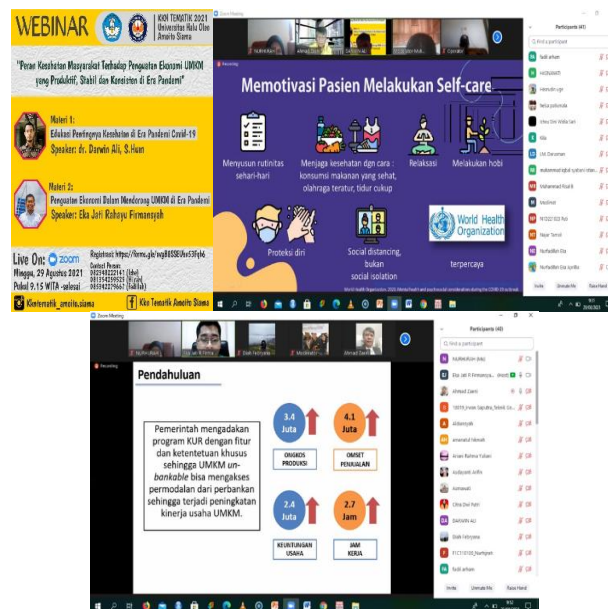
WEBINAR

KKN TEMATIK 2021 Universitas Halu Oleo Ameito Siama

"Peran Kesehatan Masyarakat Terhadap Penguatan Ekonomi UMKM yang Produktif, Stabil dan Konsisten di Era Pandemi"

Materi 1:
Edukasi Pentingnya Kesehatan di Era Pandemi Covid-19
Speaker: dr. Darwin Ali, S.Ked

Materi 2:
Penguatan Ekonomi Dalam Mendorong UMKM di Era Pandemi
Speaker: Eka Jati Rahayu Firmansyah

Live On: zoom
Minggu, 29 Agustus 2021
Pukul 9.15 WITA -selesai

Registrasi: https://forms.gle/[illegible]
Contact Person:
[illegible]
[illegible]
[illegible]

Kkntematik_ameito.siama

Kkn Tematik Ameito Siama

Zoom Meeting

Recording

Memotivasi Pasien Melakukan Self-care

Menyusun rutinitas sehari-hari

Menjaga kesehatan dgn cara : konsumsi makanan yang sehat, olahraga teratur, tidur cukup

Relaksasi

Melakukan hobi

Proteksi diri

Social distancing, bukan social isolation

World Health Organization

terpercaya

Participants (41)

Find a participant

Invite Unmute Me Raise Hand

Zoom Meeting

Recording

Pendahuluan

Pemerintah mengadakan program KUR dengan fitur dan ketentetuan khusus sehingga UMKM un-bankable bisa mengakses permodalan dari perbankan sehingga terjadi peningkatan kinerja usaha UMKM.

3.4 Juta
ONGKOS PRODUKSI

4.1 Juta
OMSET PENJUALAN

2.4 Juta
KEUNTUNGAN USAHA

2.7 Jam
JAM KERJA

Participants (43)

Find a participant

Invite Unmute Me Raise Hand